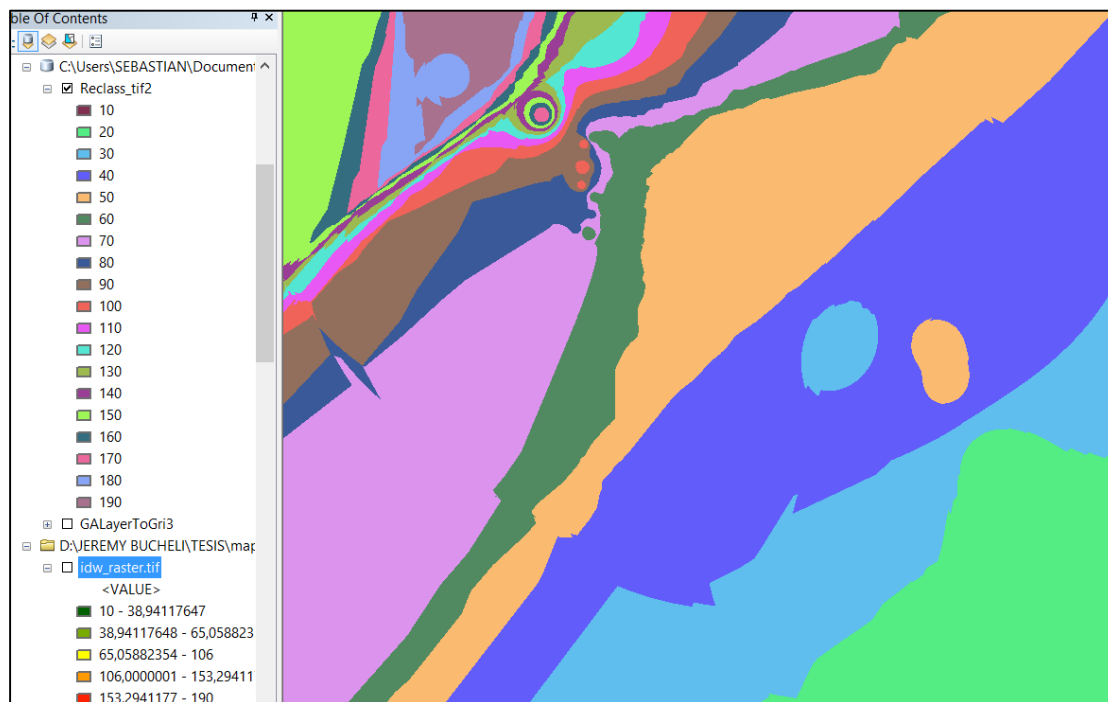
ble Of Contents

C:\Users\SEBASTIAN\Document

Reclass_tif2

10

20

30

40

50

60

70

80

90

100

110

120

130

140

150

160

170

180

190

GALayerToGri3

D:\JEREMY BUCHELI\TESIS\map

idw_raster.tif

<VALUE>

10 - 38,94117647

38,94117648 - 65,058823

65,05882354 - 106

106,0000001 - 153,29411

153,2941177 - 190